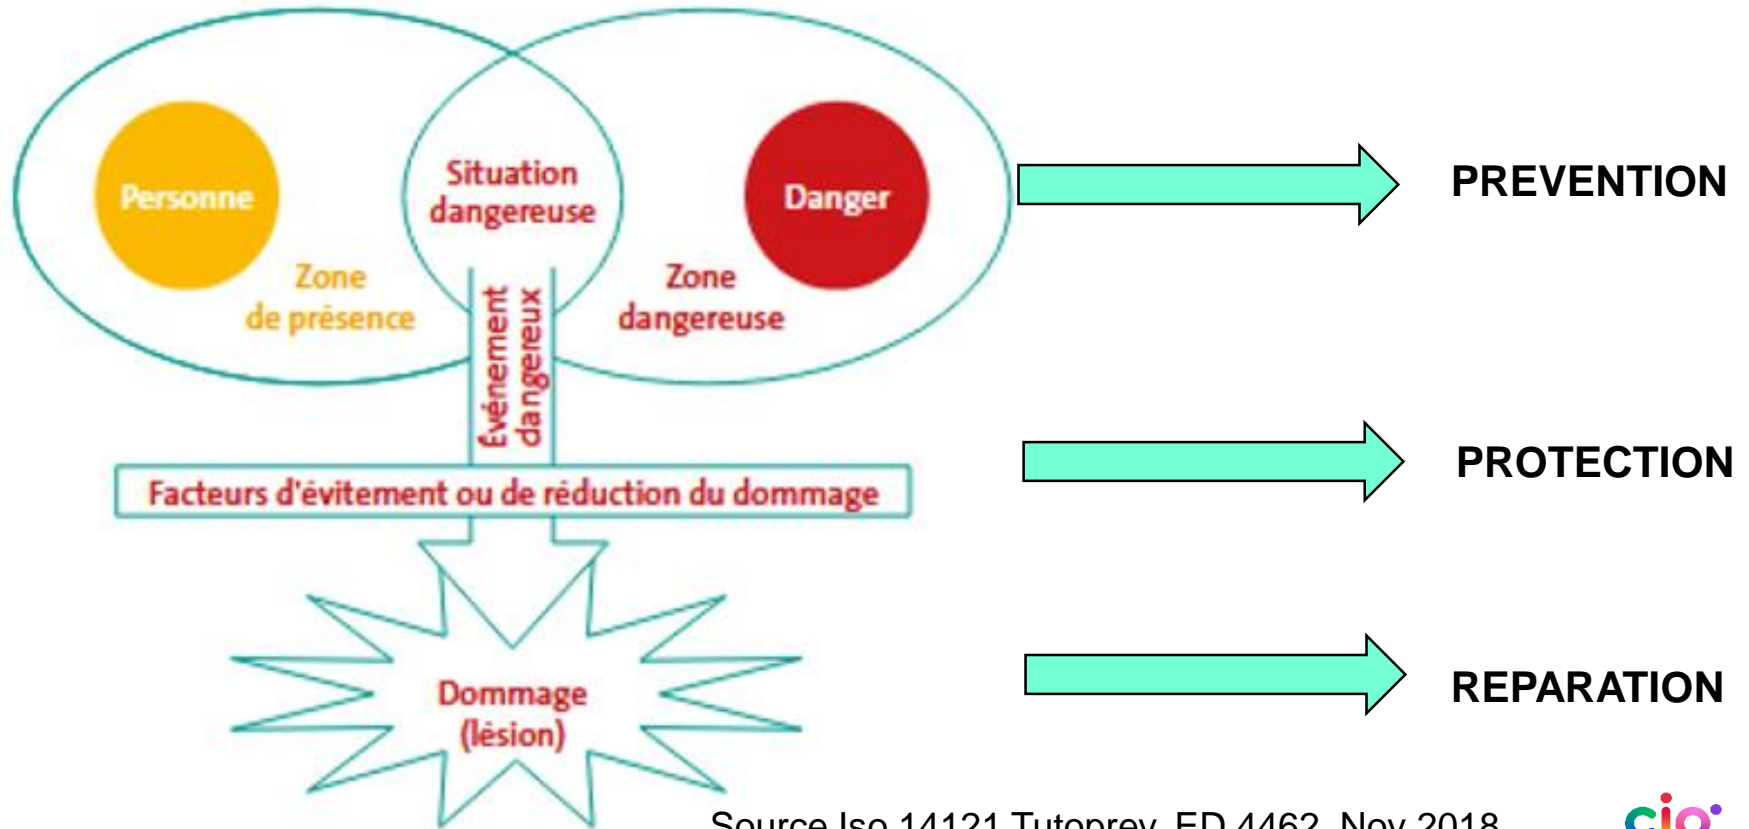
Personne

Situation dangereuse

Danger

Zone de présence

Zone dangereuse

Événement dangereux

Facteurs d'évitement ou de réduction du dommage

Dommage (lésion)

PREVENTION

PROTECTION

REPARATION

Source Iso 14121 Tutoprev, ED 4462, Nov 2018

cio